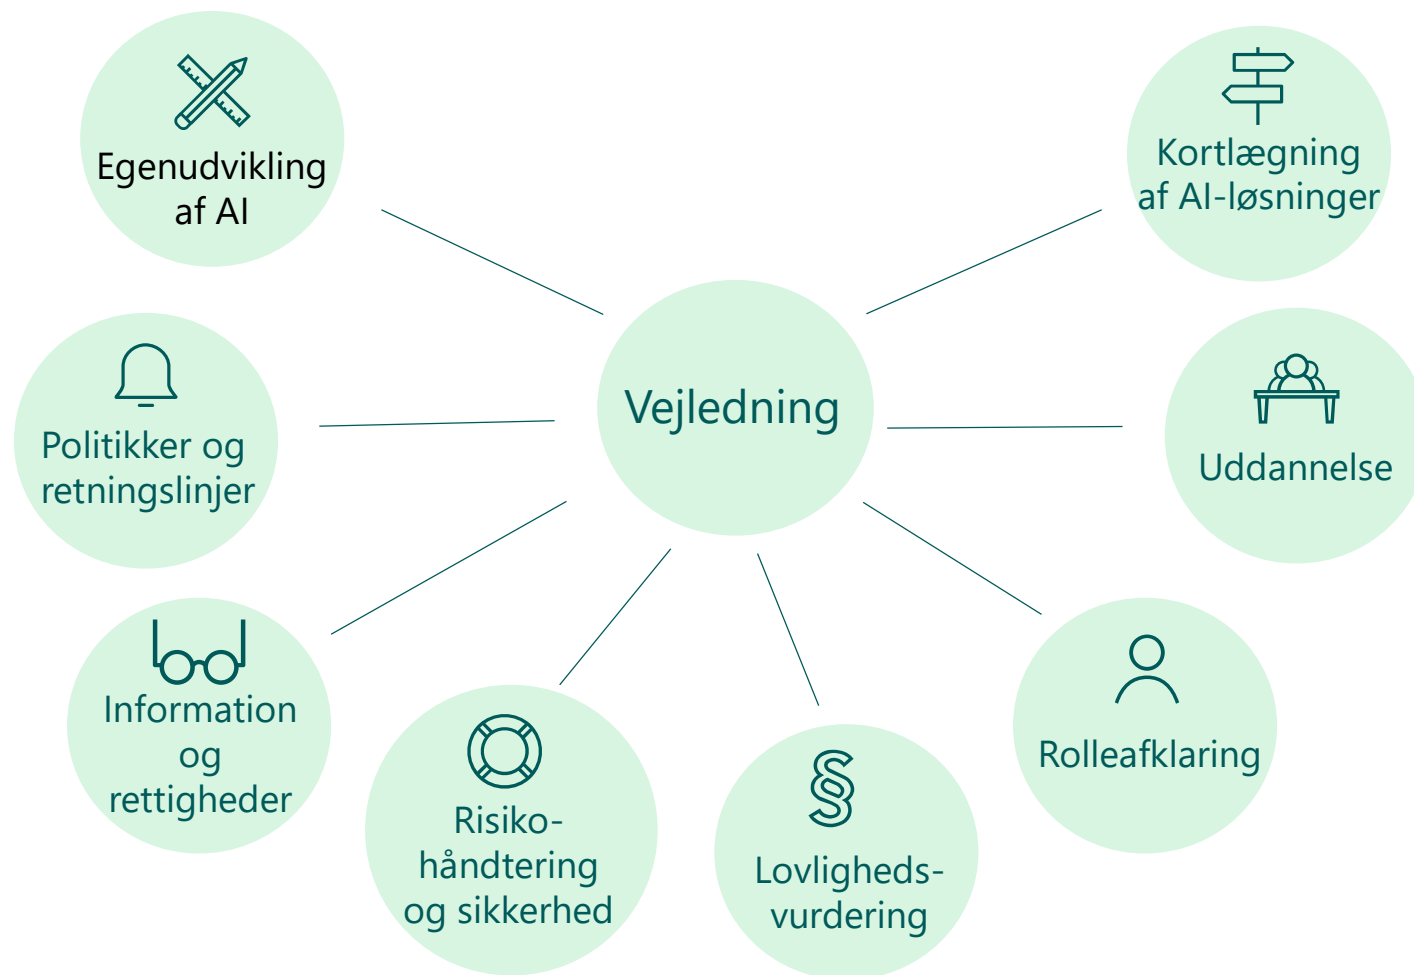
Egenudvikling af AI

Kortlægning af AI-løsninger

Vejledning

Politikker og retningslinjer

Uddannelse

Information og rettigheder

Risiko-håndtering og sikkerhed

§

Lovligheds-vurdering

Rolleafklaring